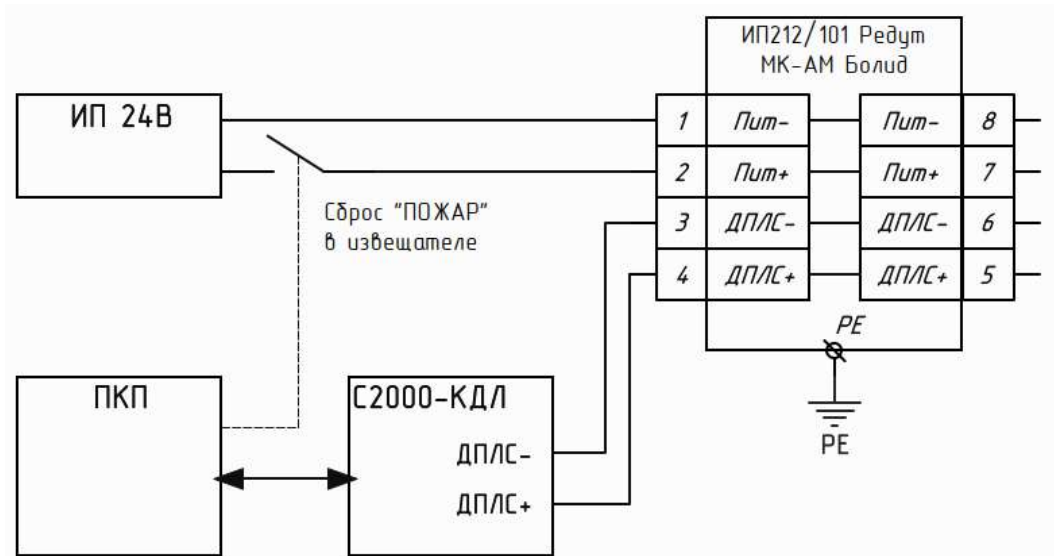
ИП212/101 Редут
МК-АМ Болид

ИП 24В

| | | | |
|---|---|---|---|
| 1 | Пит- | Пит- | 8 |
| 2 | Пит+ | Пит+ | 7 |
| 3 | ДПЛС- | ДПЛС- | 6 |
| 4 | ДПЛС+ | ДПЛС+ | 5 |

Сброс "ПОЖАР"
в извещателе

PE

PE

ПКП

С2000-КДЛ
ДПЛС-
ДПЛС+